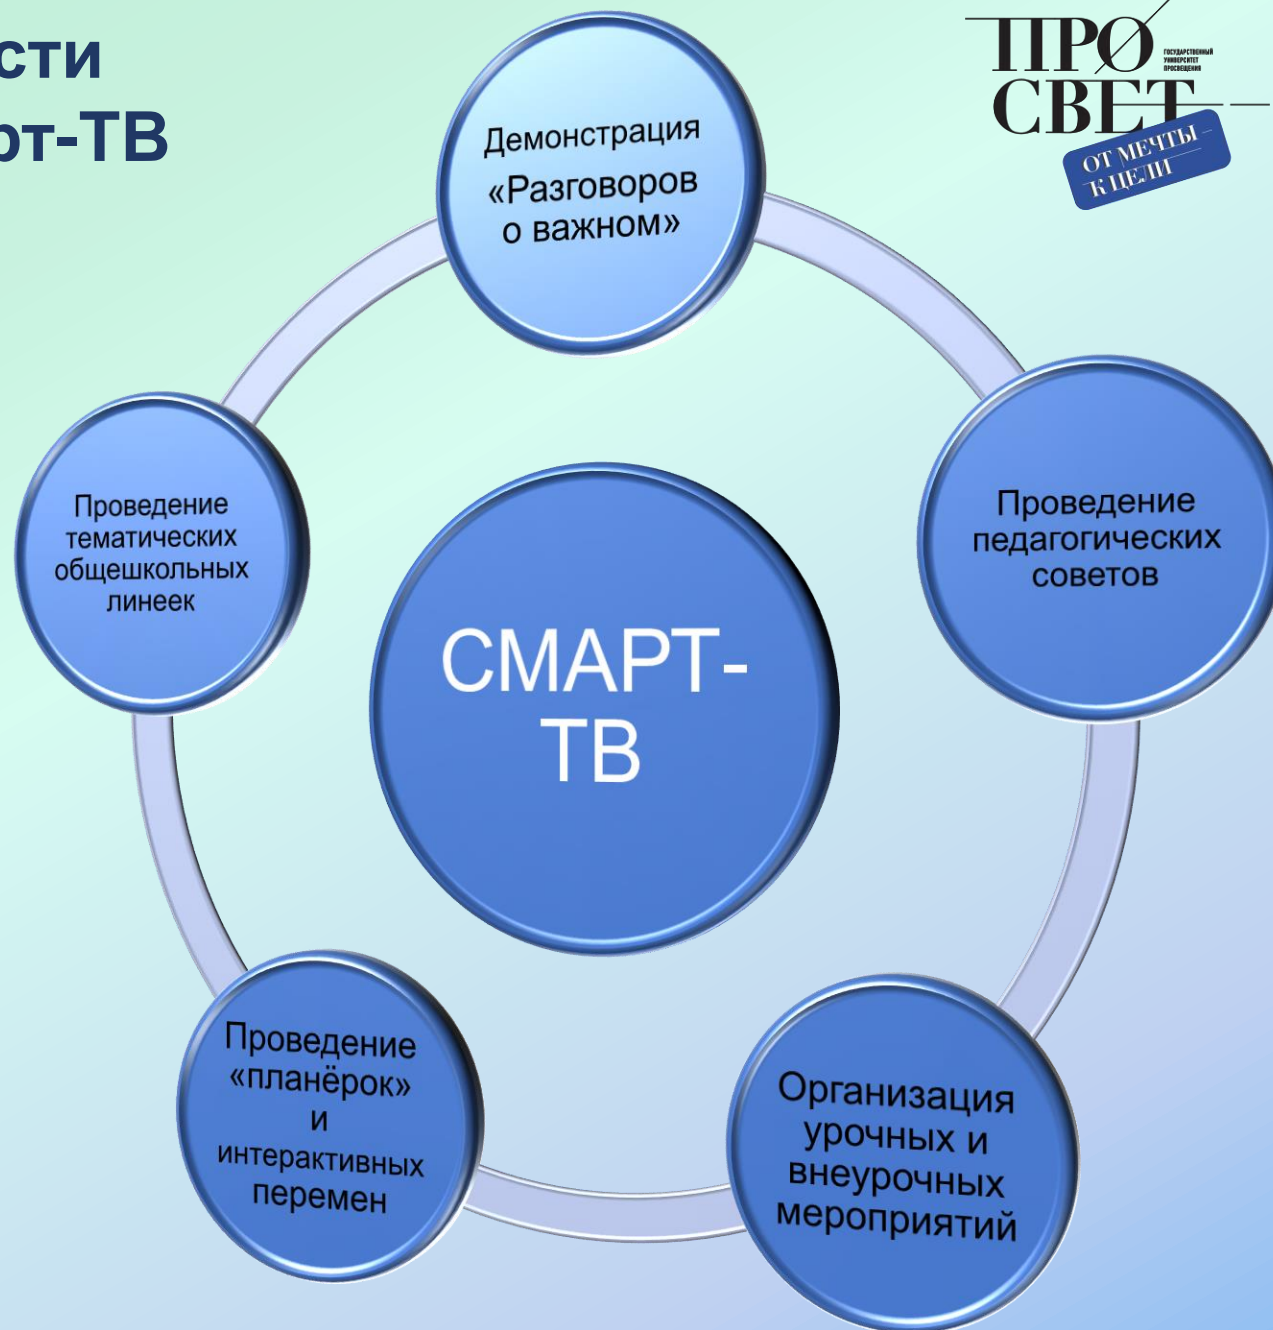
сти
рт-ТВ

ПРО СВЕТ
ГОСУДАРСТВЕННЫЙ УНИВЕРСИТЕТ ПРОСВЕЩЕНИЯ
ОТ МЕЧТЫ К ЦЕЛИ

Демонстрация «Разговоров о важном»

Проведение педагогических советов

Организация урочных и внеурочных мероприятий

Проведение «планёрок» и интерактивных перемен

Проведение тематических общешкольных линеек

СМАРТ-ТВ